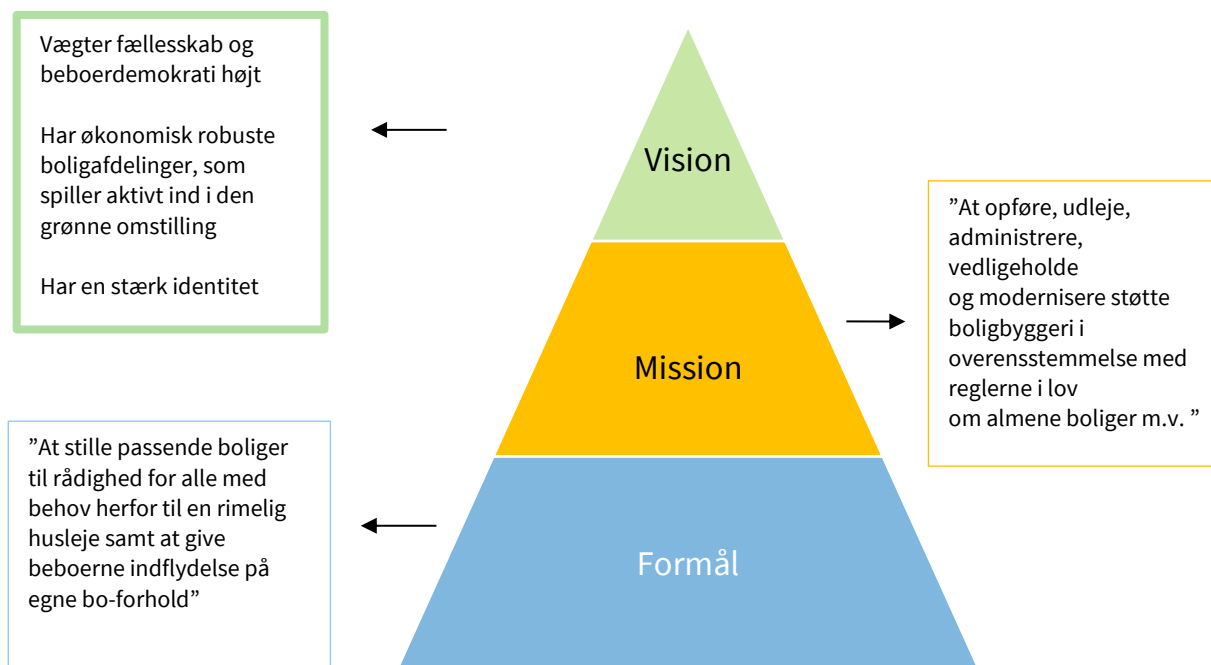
Vægter fællesskab og beboerdemokrati højt

Har økonomisk robuste boligafdelinger, som spiller aktivt ind i den grønne omstilling

Har en stærk identitet

Vision

”At opføre, udleje, administrere, vedligeholde og modernisere støtte boligbyggeri i overensstemmelse med reglerne i lov om almene boliger m.v. ”

Mission

”At stille passende boliger til rådighed for alle med behov herfor til en rimelig husleje samt at give beboerne indflydelse på egne bo-forhold”

Formål